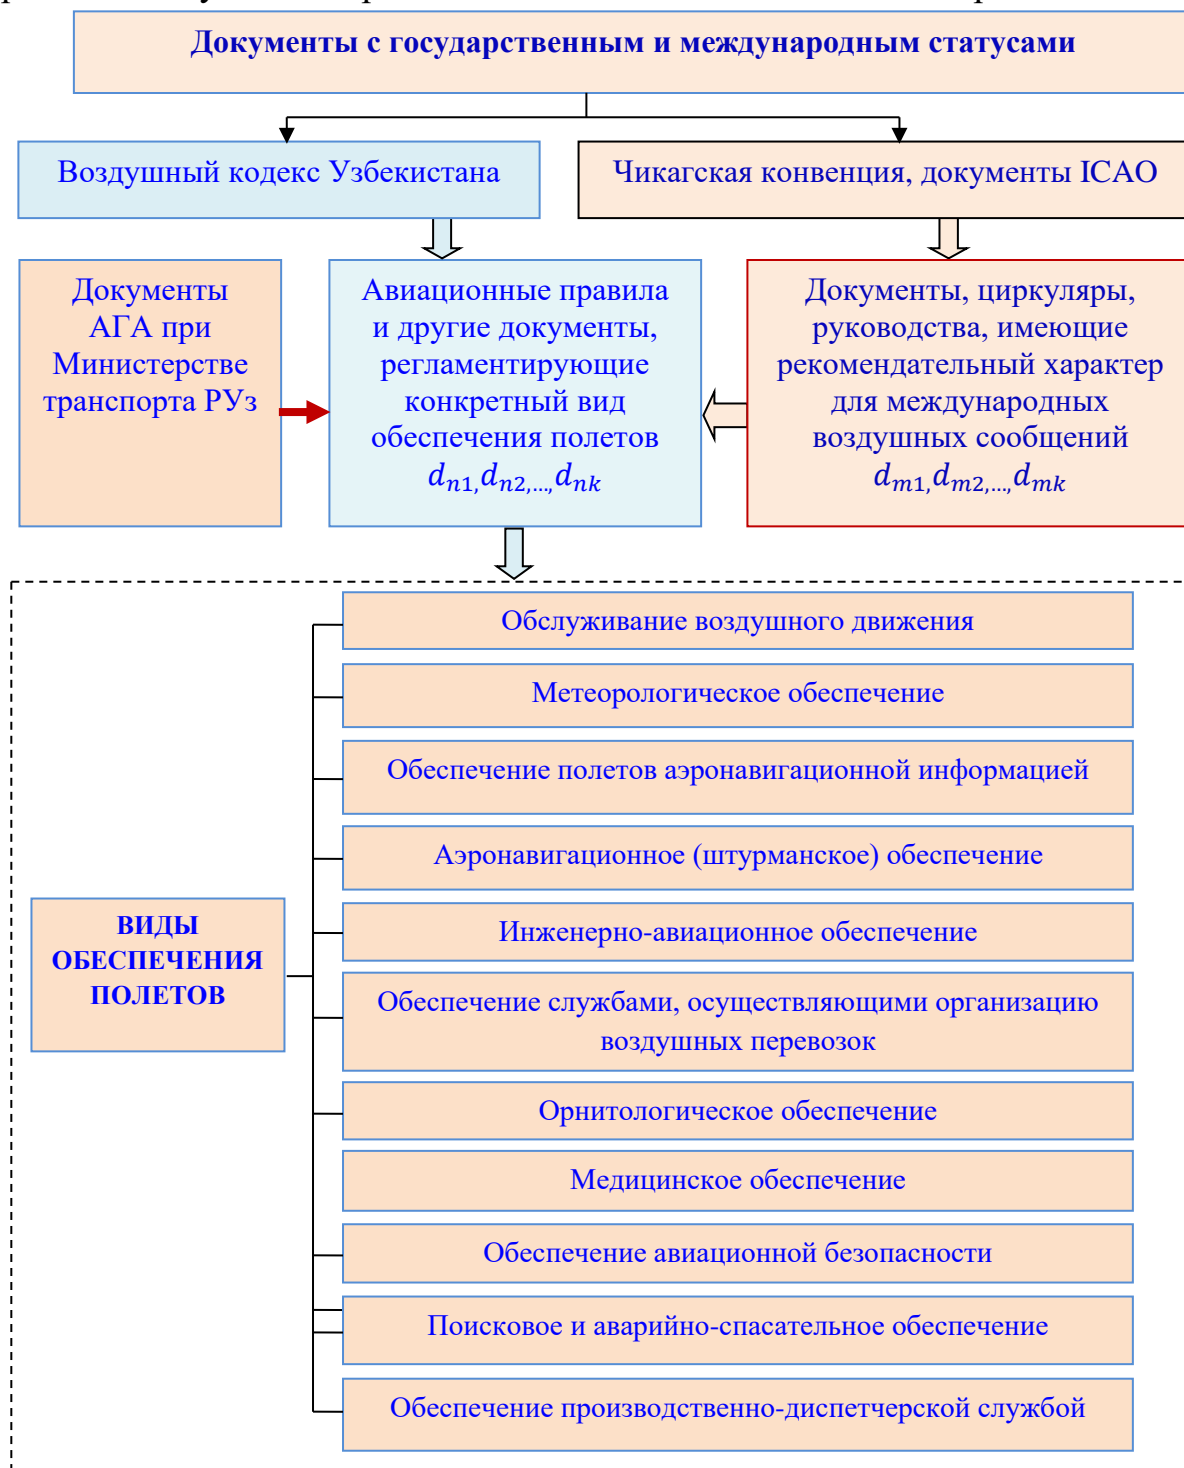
Документы с государственным и международным статусами

Воздушный кодекс Узбекистана

Чикагская конвенция, документы ICAO

Документы АГА при Министерстве транспорта РУз

Авиационные правила и другие документы, регламентирующие конкретный вид обеспечения полетов $d_{n1}, d_{n2,...,} d_{nk}$

Документы, циркуляры, руководства, имеющие рекомендательный характер для международных воздушных сообщений $d_{m1}, d_{m2,...,} d_{mk}$

ВИДЫ ОБЕСПЕЧЕНИЯ ПОЛЕТОВ

Обслуживание воздушного движения

Метеорологическое обеспечение

Обеспечение полетов аэронавигационной информацией

Аэронавигационное (штурманское) обеспечение

Инженерно-авиационное обеспечение

Обеспечение службами, осуществляющими организацию воздушных перевозок

Орнитологическое обеспечение

Медицинское обеспечение

Обеспечение авиационной безопасности

Поисковое и аварийно-спасательное обеспечение

Обеспечение производственно-диспетчерской службой